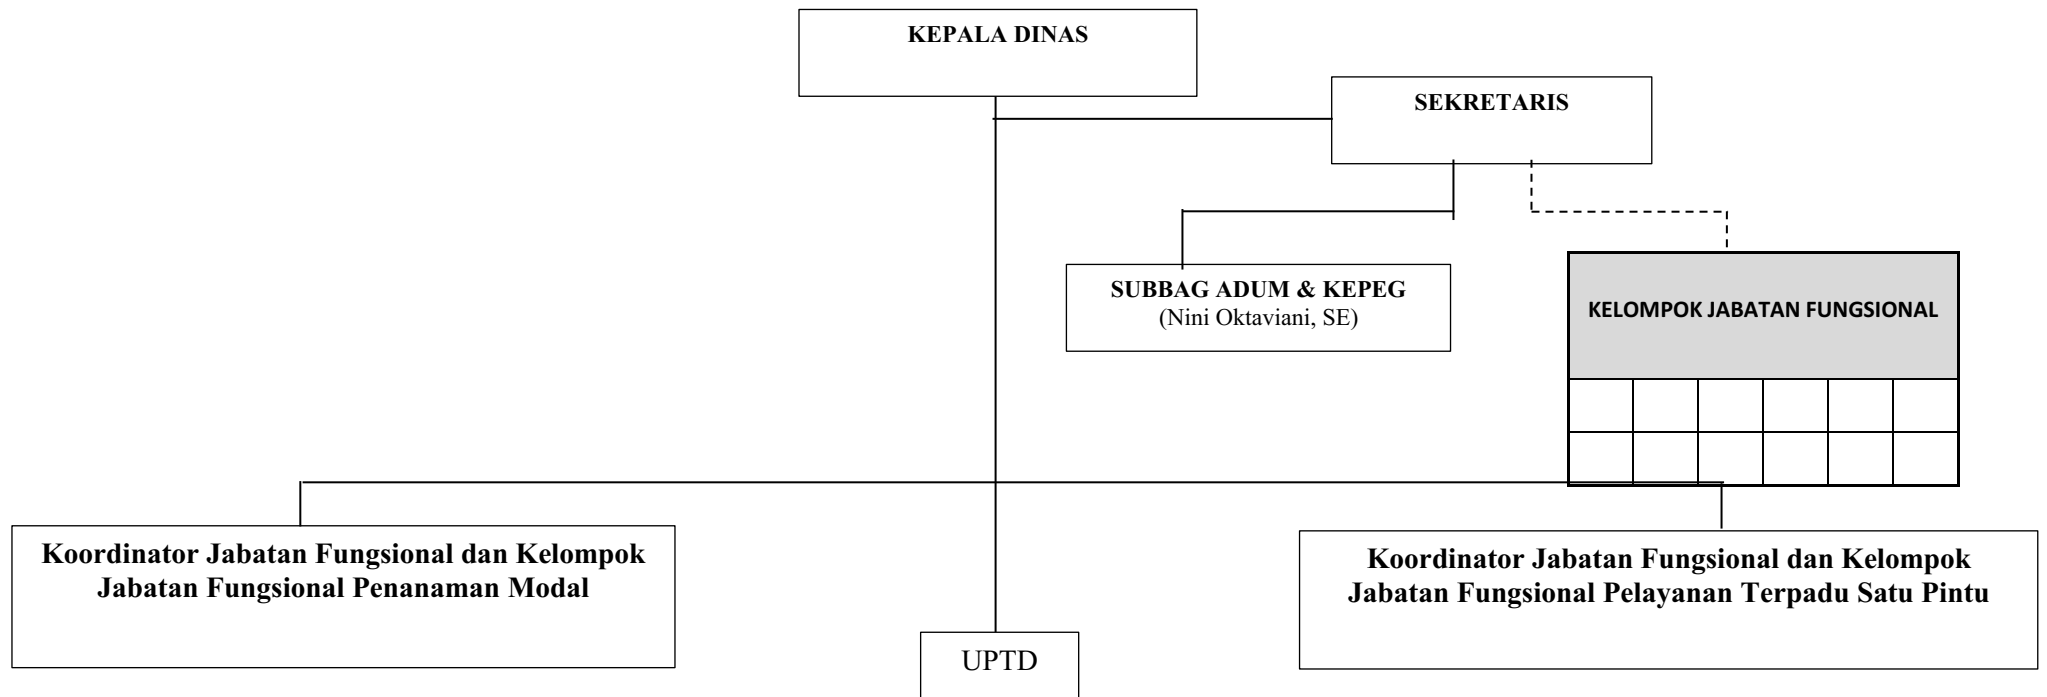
KEPALA DINAS

SEKRETARIS

SUBBAG ADUM & KEPEG
(Nini Oktaviani, SE)

KELOMPOK JABATAN FUNGSIONAL

Koordinator Jabatan Fungsional dan Kelompok Jabatan Fungsional Penanaman Modal

Koordinator Jabatan Fungsional dan Kelompok Jabatan Fungsional Pelayanan Terpadu Satu Pintu

UPTD